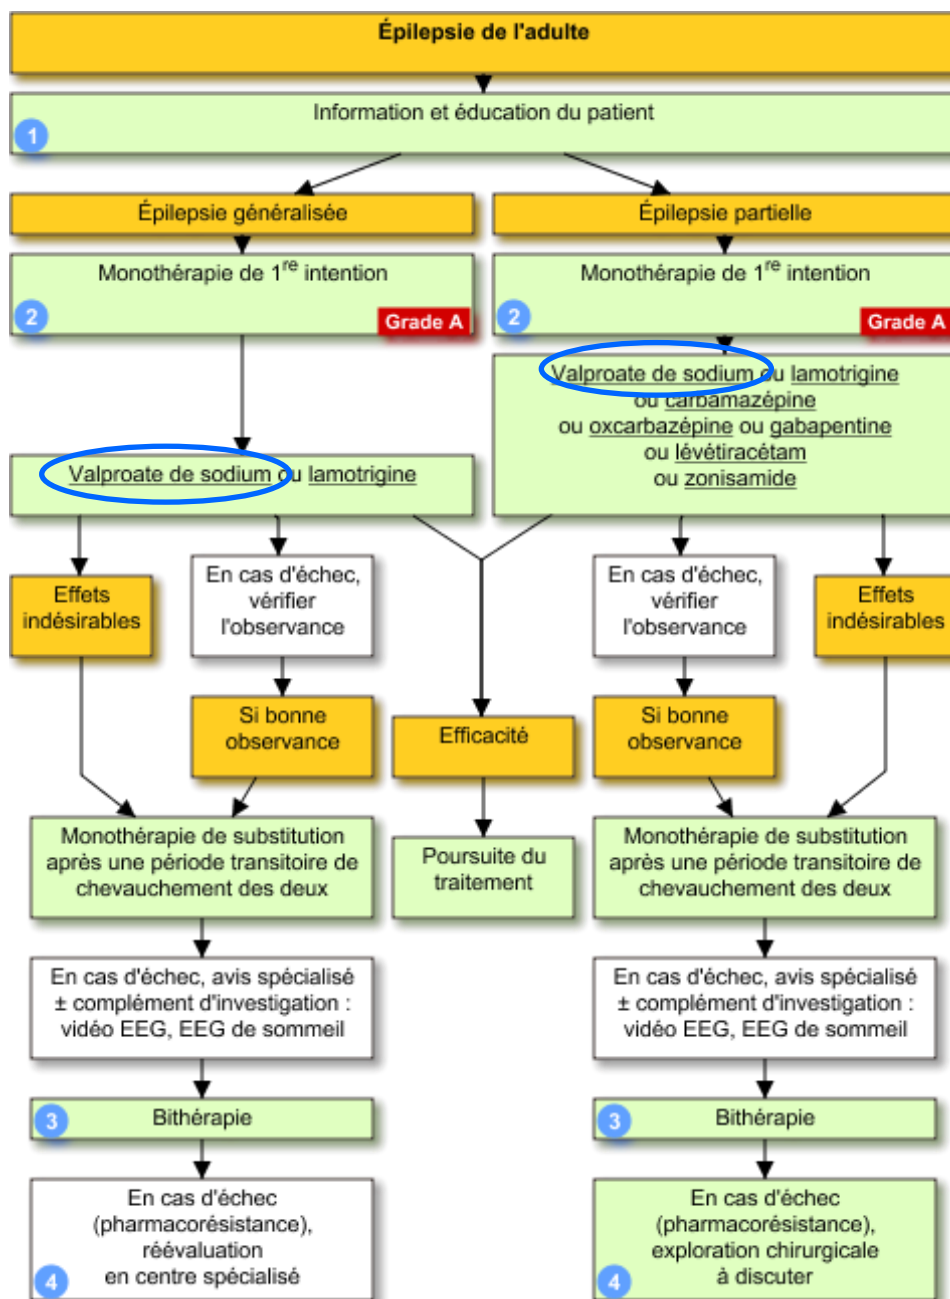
Épilepsie de l'adulte

Information et éducation du patient

1

Épilepsie généralisée

Épilepsie partielle

Monothérapie de 1$^{re}$ intention

2

Grade A

Monothérapie de 1$^{re}$ intention

2

Grade A

Valproate de sodium ou lamotrigine ou carbamazépine ou oxcarbazépine ou gabapentine ou lévétiracétam ou zonisamide

Valproate de sodium ou lamotrigine

Effets indésirables

En cas d'échec, vérifier l'observance

En cas d'échec, vérifier l'observance

Effets indésirables

Si bonne observance

Efficacité

Si bonne observance

Monothérapie de substitution après une période transitoire de chevauchement des deux

Poursuite du traitement

Monothérapie de substitution après une période transitoire de chevauchement des deux

En cas d'échec, avis spécialisé ± complément d'investigation : vidéo EEG, EEG de sommeil

En cas d'échec, avis spécialisé ± complément d'investigation : vidéo EEG, EEG de sommeil

3

Bithérapie

3

Bithérapie

En cas d'échec (pharmacorésistance), réévaluation en centre spécialisé

4

En cas d'échec (pharmacorésistance), exploration chirurgicale à discuter

4